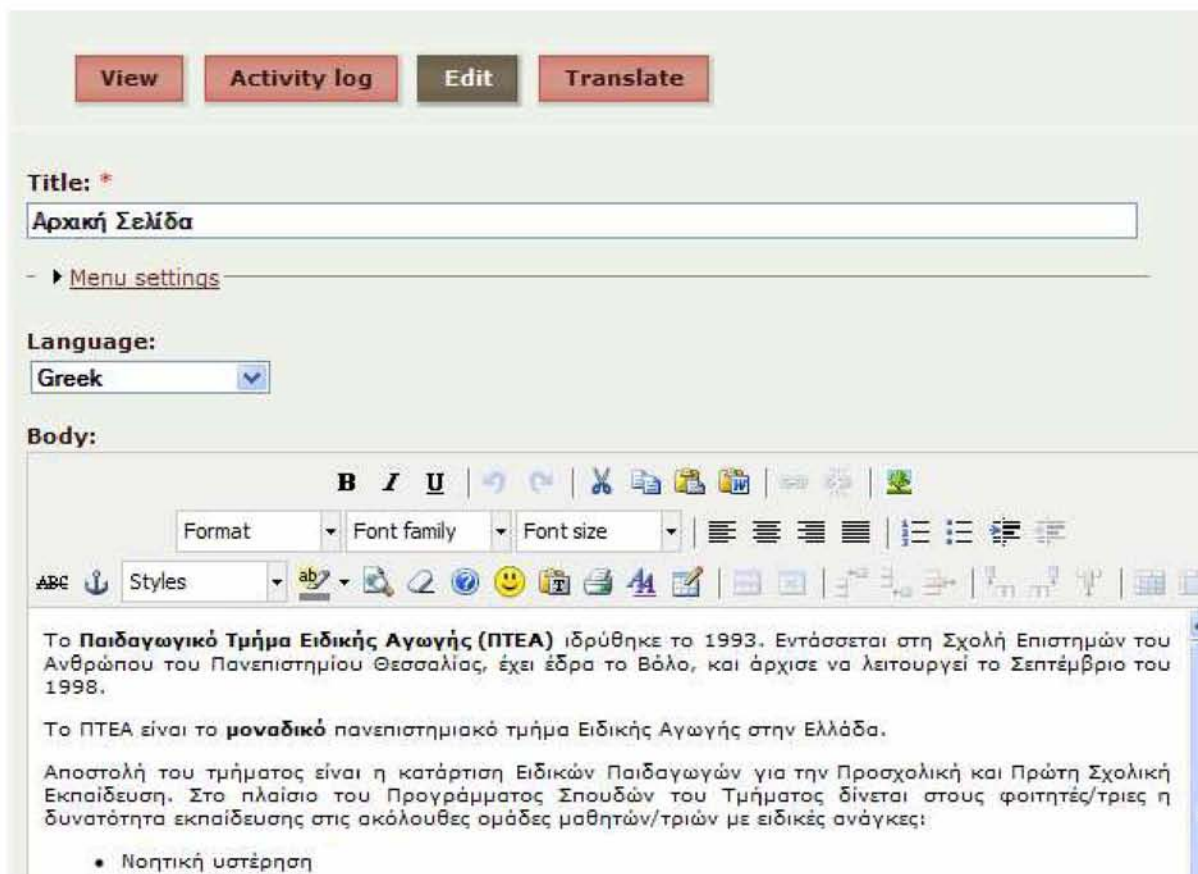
View Activity log Edit Translate

Title: *

Αρχική Σελίδα

Menu settings

Language:

Greek

Body:

B I U

Format Font family Font size

ABC Styles

Το **Παιδαγωγικό Τμήμα Ειδικής Αγωγής (ΠΤΕΑ)** ιδρύθηκε το 1993. Εντάσσεται στη Σχολή Επιστημών του Ανθρώπου του Πανεπιστημίου Θεσσαλίας, έχει έδρα το Βόλο, και άρχισε να λειτουργεί το Σεπτέμβριο του 1998.

Το ΠΤΕΑ είναι το **μοναδικό** πανεπιστημιακό τμήμα Ειδικής Αγωγής στην Ελλάδα.

Αποστολή του τμήματος είναι η κατάρτιση Ειδικών Παιδαγωγών για την Προσχολική και Πρώτη Σχολική Εκπαίδευση. Στο πλαίσιο του Προγράμματος Σπουδών του Τμήματος δίνεται στους φοιτητές/τριες η δυνατότητα εκπαίδευσης στις ακόλουθες ομάδες μαθητών/τριών με ειδικές ανάγκες:

• Νοητική υστέρηση